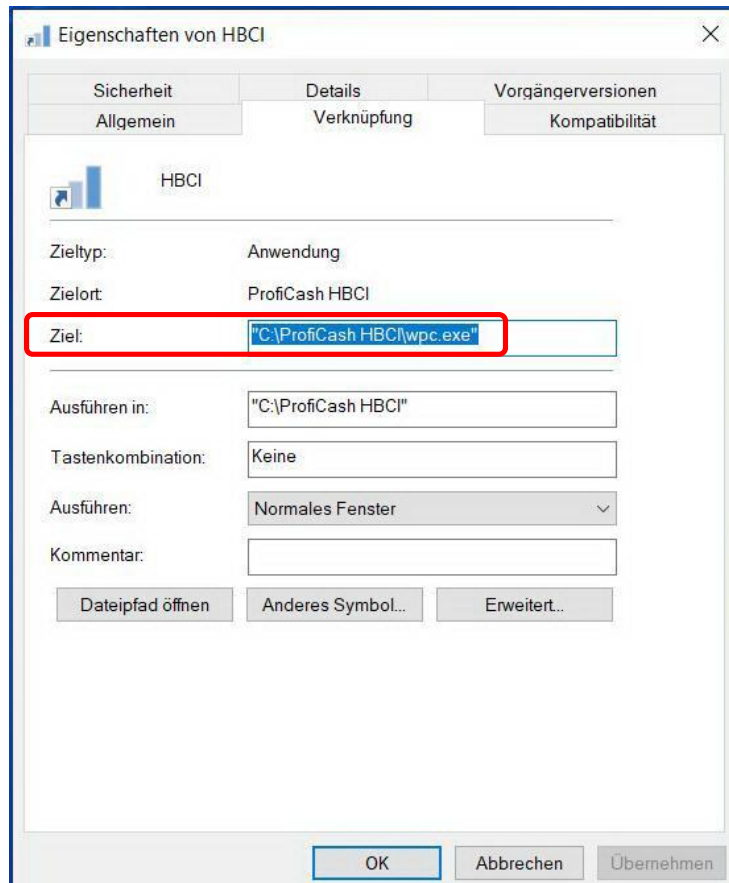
Eigenschaften von HBCI

Sicherheit | Details | Vorgängerversionen
Allgemein | Verknüpfung | Kompatibilität

HBCI

Zieltyp: Anwendung

Zielort: ProfiCash HBCI

Ziel: "C:\ProfiCash HBCI\wpc.exe"

Ausführen in: "C:\ProfiCash HBCI"

Tastenkombination: Keine

Ausführen: Normales Fenster

Kommentar:

Dateipfad öffnen | Anderes Symbol... | Erweitert...

OK | Abbrechen | Übernehmen